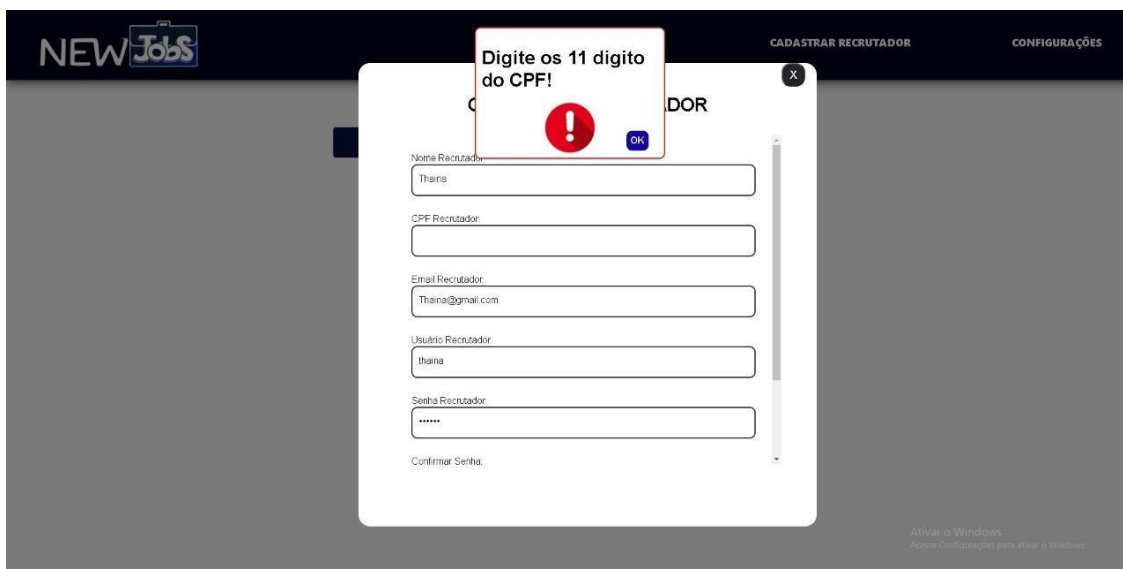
NEW Jobs

CADASTRAR RECRUTADOR

CONFIGURAÇÕES

Digite os 11 digito do CPF!

OK

X

C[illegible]ADOR

Nome Recrutador:

Thaina

CPF Recrutador:

Email Recrutador:

Thaina@gmail.com

Usuário Recrutador:

thaina

Senha Recrutador:

••••••

Confirmar Senha:

Ativar o Windows
Acesse Configurações para ativar o Windows.